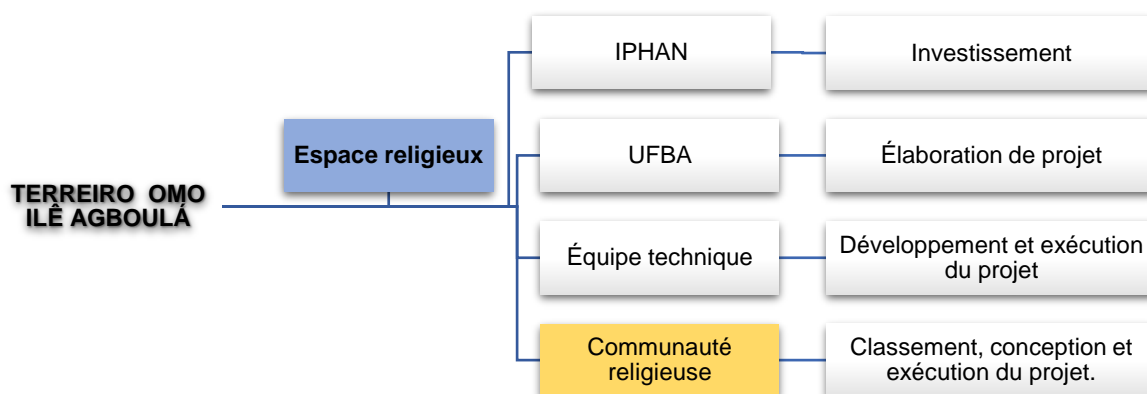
TERREIRO OMO ILÊ AGBOULÁ

Espace religieux

IPHAN

Investissement

UFBA

Élaboration de projet

Équipe technique

Développement et exécution du projet

Communauté religieuse

Classement, conception et exécution du projet.